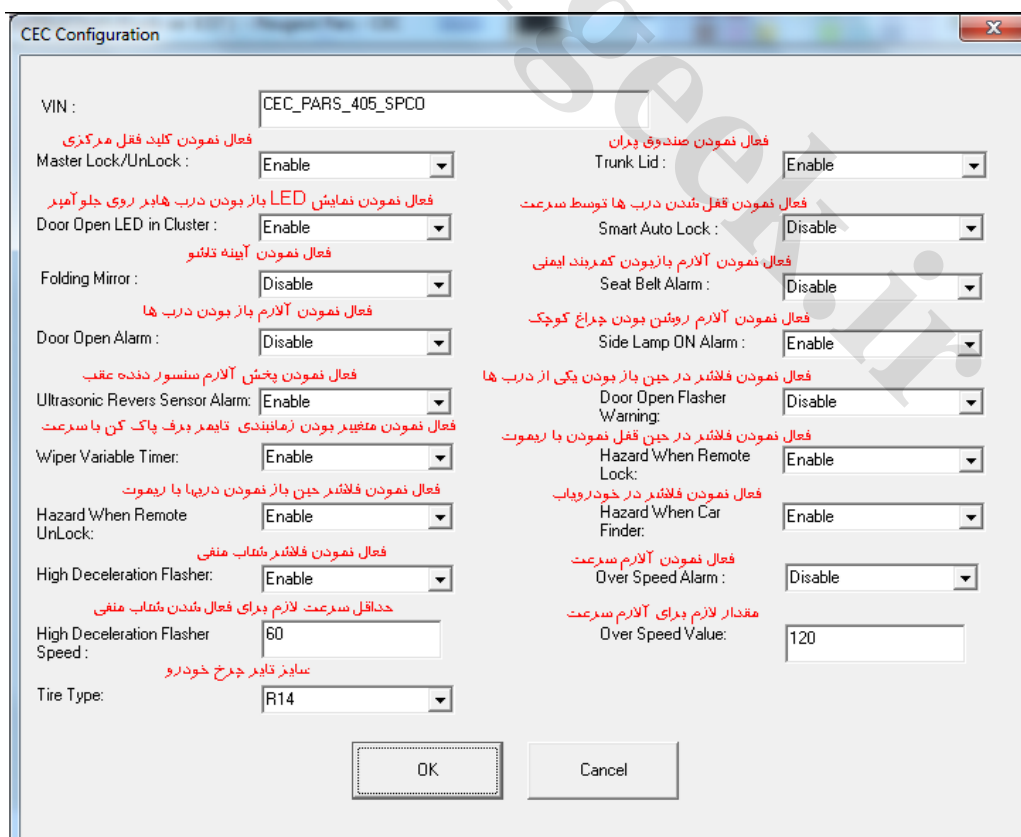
CEC Configuration

VIN : CEC_PARS_405_SPCO

فعال نمودن کلید قفل مرکزی
Master Lock/UnLock : Enable

فعال نمودن صندوق پران
Trunk Lid : Enable

فعال نمودن نمایش LED باز بودن درب هابر روی جلوآمپر
Door Open LED in Cluster : Enable

فعال نمودن قفل شدن درب ها توسط سرعت
Smart Auto Lock : Disable

فعال نمودن آینه تاشو
Folding Mirror : Disable

فعال نمودن آلارم بازبودن کمربند ایمنی
Seat Belt Alarm : Disable

فعال نمودن آلارم باز بودن درب ها
Door Open Alarm : Disable

فعال نمودن آلارم روشن بودن چراغ کوچک
Side Lamp ON Alarm : Enable

فعال نمودن پخش آلارم سنسور دنده عقب
Ultrasonic Revers Sensor Alarm: Enable

فعال نمودن فلاشر در حین باز بودن یکی از درب ها
Door Open Flasher Warning: Disable

فعال نمودن متغییر بودن زمانبندی تایمر برف پاک کن با سرعت
Wiper Variable Timer: Enable

فعال نمودن فلاشر در حین قفل نمودن با ریموت
Hazard When Remote Lock: Enable

فعال نمودن فلاشر حین باز نمودن دربها با ریموت
Hazard When Remote UnLock: Enable

فعال نمودن فلاشر در خودرویاب
Hazard When Car Finder: Enable

فعال نمودن فلاشر شتاب منفی
High Deceleration Flasher: Enable

فعال نمودن آلارم سرعت
Over Speed Alarm : Disable

حداقل سرعت لازم برای فعال شدن شتاب منفی
High Deceleration Flasher Speed : 60

مقدار لازم برای آلارم سرعت
Over Speed Value: 120

سایز تایر چرخ خودرو
Tire Type: R14

OK
Cancel